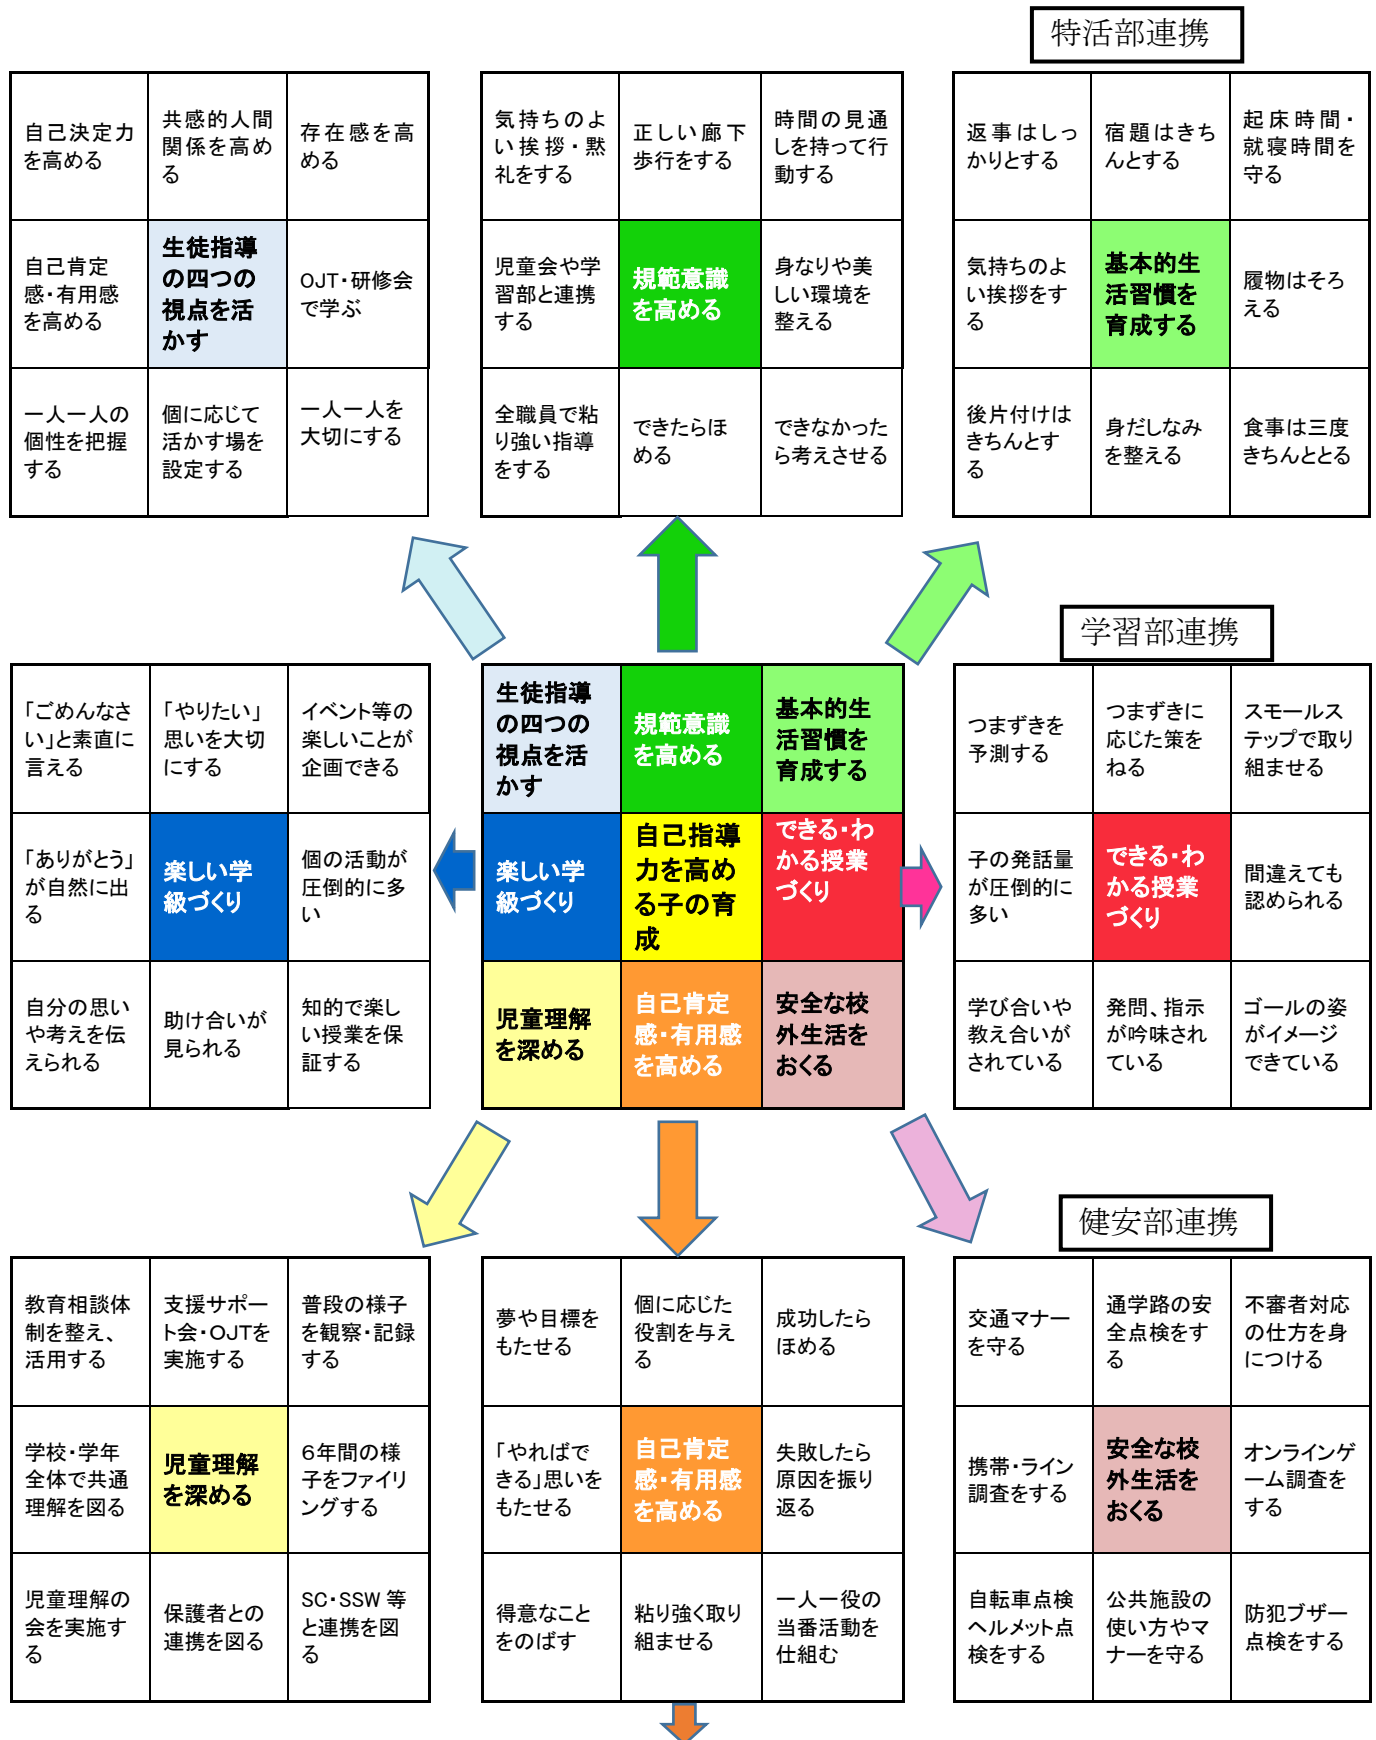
特活部連携

| 自己決定力を高める | 共感的人間関係を高める | 存在感を高める |
|---|---|---|
| 自己肯定感・有用感を高める | 生徒指導の四つの視点を活かす | OJT・研修会で学ぶ |
| 一人一人の個性を把握する | 個に応じて活かす場を設定する | 一人一人を大切にする |

| 気持ちのよい挨拶・黙礼をする | 正しい廊下歩行をする | 時間の見通しを持って行動する |
|---|---|---|
| 児童会や学習部と連携する | 規範意識を高める | 身なりや美しい環境を整える |
| 全職員で粘り強い指導をする | できたらほめる | できなかったら考えさせる |

| 返事はしっかりとする | 宿題はきちんとする | 起床時間・就寝時間を守る |
|---|---|---|
| 気持ちのよい挨拶をする | 基本的生活習慣を育成する | 履物はそろえる |
| 後片付けはきちんとする | 身だしなみを整える | 食事は三度きちんととる |

学習部連携

| 「ごめんなさい」と素直に言える | 「やりたい」思いを大切にする | イベント等の楽しいことが企画できる |
|---|---|---|
| 「ありがとう」が自然に出る | 楽しい学級づくり | 個の活動が圧倒的に多い |
| 自分の思いや考えを伝えられる | 助け合いが見られる | 知的で楽しい授業を保証する |

| 生徒指導の四つの視点を活かす | 規範意識を高める | 基本的生活習慣を育成する |
|---|---|---|
| 楽しい学級づくり | 自己指導力を高める子の育成 | できる・わかる授業づくり |
| 児童理解を深める | 自己肯定感・有用感を高める | 安全な校外生活をおくる |

| つまずきを予測する | つまずきに応じた策をねる | スモールステップで取り組ませる |
|---|---|---|
| 子の発話量が圧倒的に多い | できる・わかる授業づくり | 間違えても認められる |
| 学び合いや教え合いがされている | 発問、指示が吟味されている | ゴールの姿がイメージできている |

健安部連携

| 教育相談体制を整え、活用する | 支援サポート会・OJTを実施する | 普段の様子を観察・記録する |
|---|---|---|
| 学校・学年全体で共通理解を図る | 児童理解を深める | 6年間の様子をファイリングする |
| 児童理解の会を実施する | 保護者との連携を図る | SC・SSW 等と連携を図る |

| 夢や目標をもたせる | 個に応じた役割を与える | 成功したらほめる |
|---|---|---|
| 「やればできる」思いをもたせる | 自己肯定感・有用感を高める | 失敗したら原因を振り返る |
| 得意なことをのばす | 粘り強く取り組ませる | 一人一役の当番活動を仕組む |

| 交通マナーを守る | 通学路の安全点検をする | 不審者対応の仕方を身につける |
|---|---|---|
| 携帯・ライン調査をする | 安全な校外生活をおくる | オンラインゲーム調査をする |
| 自転車点検ヘルメット点検をする | 公共施設の使い方やマナーを守る | 防犯ブザー点検をする |